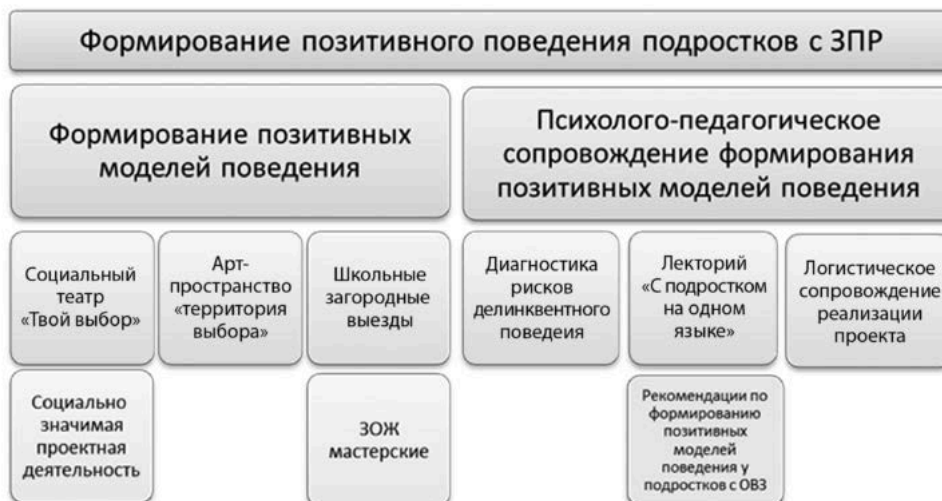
Формирование позитивного поведения подростков с ЗПР

Формирование позитивных моделей поведения

Психолого-педагогическое сопровождение формирования позитивных моделей поведения

Социальный театр «Твой выбор»

Арт-пространство «территория выбора»

Школьные загородные выезды

Диагностика рисков делинквентного поведеия

Лекторий «С подростком на одном языке»

Логистическое сопровождение реализации проекта

Социально значимая проектная деятельность

ЗОЖ мастерские

Рекомендации по формированию позитивных моделей поведения у подростков с ОВЗ